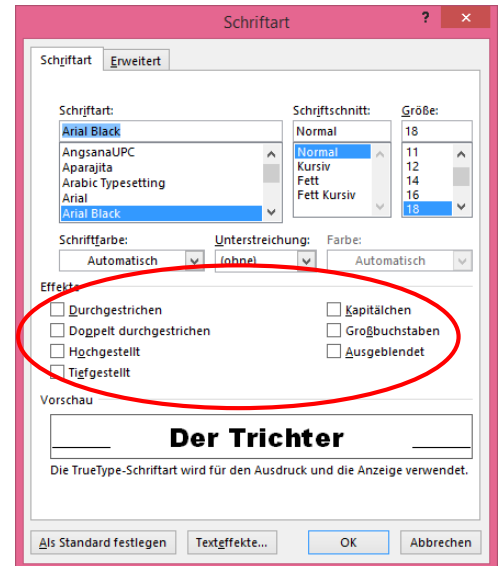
Schriftart

?

×

Schriftart

Erweitert

Schriftart:

Arial Black

AngsanaUPC
Aparajita
Arabic Typesetting
Arial
Arial Black

Schriftschnitt:

Normal

Normal
Kursiv
Fett
Fett Kursiv

Größe:

18

11
12
14
16
18

Schriftfarbe:

Automatisch

Unterstreichung:

(ohne)

Farbe:

Automatisch

Effekte

Durchgestrichen

Doppelt durchgestrichen

Hochgestellt

Tiefgestellt

Kapitälchen

Großbuchstaben

Ausgeblendet

Vorschau

Der Trichter

Die TrueType-Schriftart wird für den Ausdruck und die Anzeige verwendet.

Als Standard festlegen

Texteffekte...

OK

Abbrechen